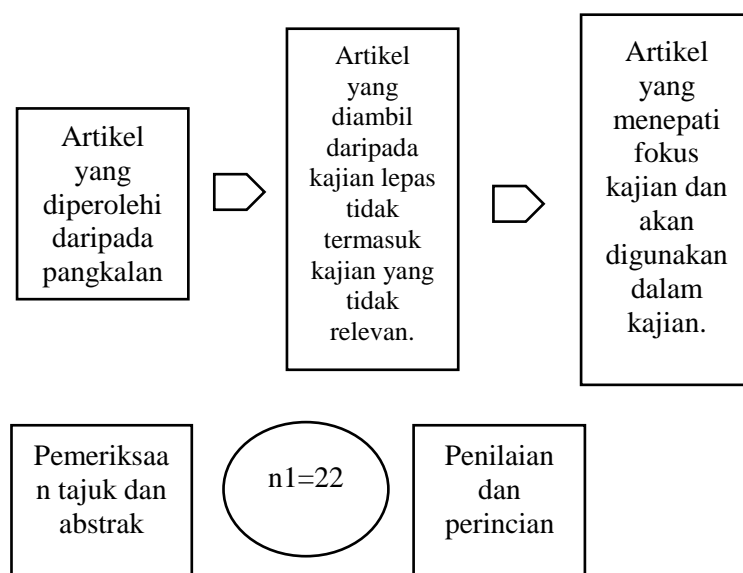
Artikel yang diperolehi daripada pangkalan

Artikel yang diambil daripada kajian lepas tidak termasuk kajian yang tidak relevan.

Artikel yang menepati fokus kajian dan akan digunakan dalam kajian.

Pemeriksaan tajuk dan abstrak

n1=22

Penilaian dan perincian